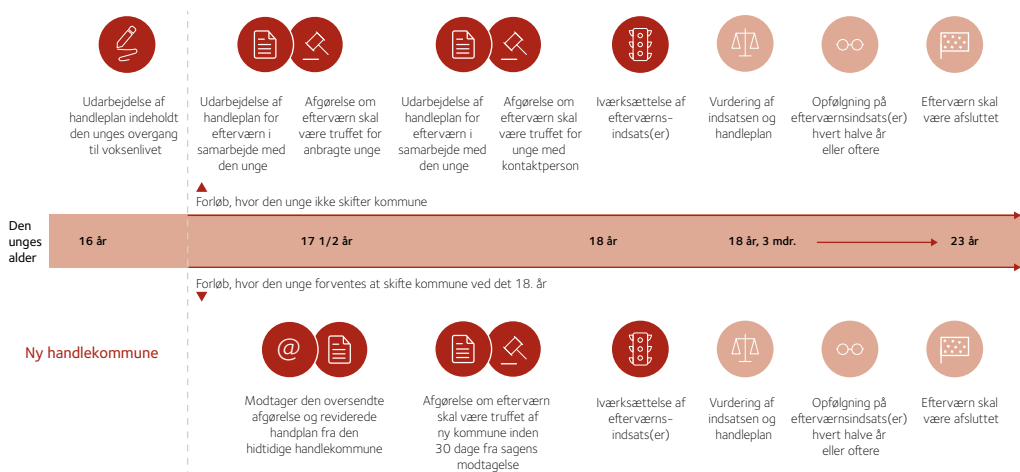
Udarbejdelse af handleplan indeholdt den unges overgang til voksenlivet

Udarbejdelse af handleplan for efterværn i samarbejde med den unge

Afgørelse om efterværn skal være truffet for anbragte unge

Udarbejdelse af handleplan for efterværn i samarbejde med den unge

Afgørelse om efterværn skal være truffet for unge med kontaktperson

Iværksættelse af efterværns-indsats(er)

Vurdering af indsatsen og handleplan

Opfølgning på efterværnsindsats(er) hvert halve år eller oftere

Efterværn skal være afsluttet

Forløb, hvor den unge ikke skifter kommune

Den unges alder

16 år

17 1/2 år

18 år

18 år, 3 mdr.

23 år

Forløb, hvor den unge forventes at skifte kommune ved det 18. år

Ny handlekommune

Modtager den oversendte afgørelse og reviderede handplan fra den hidtidige handlekommune

Afgørelse om efterværn skal være truffet af ny kommune inden 30 dage fra sagens modtagelse

Iværksættelse af efterværns-indsats(er)

Vurdering af indsatsen og handleplan

Opfølgning på efterværnsindsats(er) hvert halve år eller oftere

Efterværn skal være afsluttet